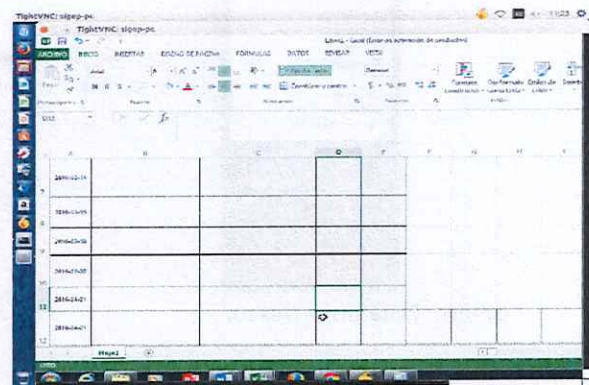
TightVNC: sipep-pc

TightVNC: sipep-pc

Libro1 - Excel (Error de activación de productos)

ARCHIVO INICIO INSERTAR DISEÑO DE PÁGINA FÓRMULAS DATOS REVISAR VISTA

Arial

Ajustar texto

General

Combinar y centrar

Formato condicional

Dar formato como tabla

Estilos de celda

Portapapeles Fuente Alineación Número Estilos

D12

A B C D E F G H I

2016-03-14

2016-03-15

2016-03-16

2016-03-20

2016-03-21

2016-04-01

Hoja1

LISTO